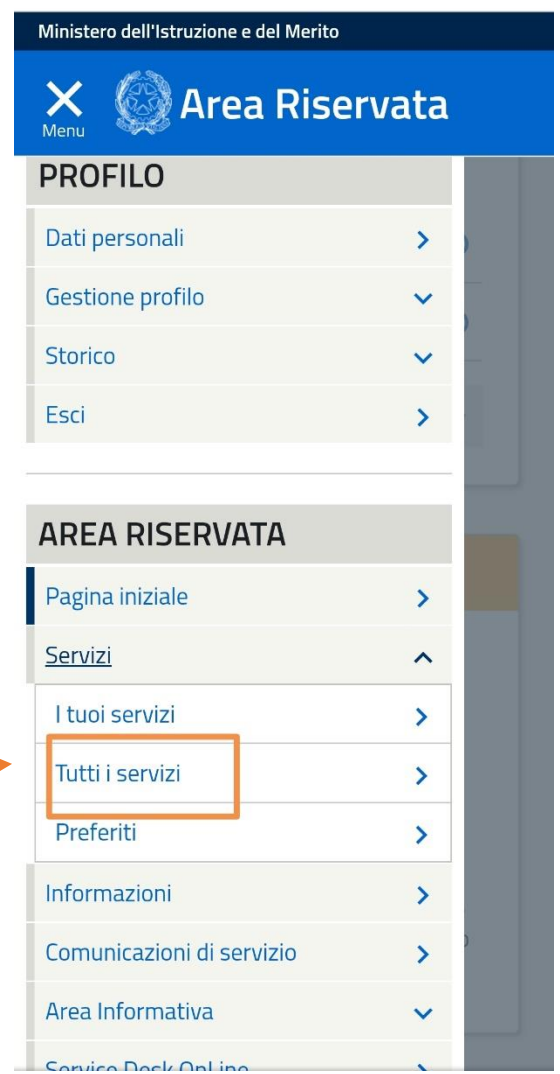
Ministero dell'Istruzione e del Merito

Menu

Area Riservata

PROFILO

Dati personali

Gestione profilo

Storico

Esci

AREA RISERVATA

Pagina iniziale

Servizi

I tuoi servizi

Tutti i servizi

Preferiti

Informazioni

Comunicazioni di servizio

Area Informativa

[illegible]